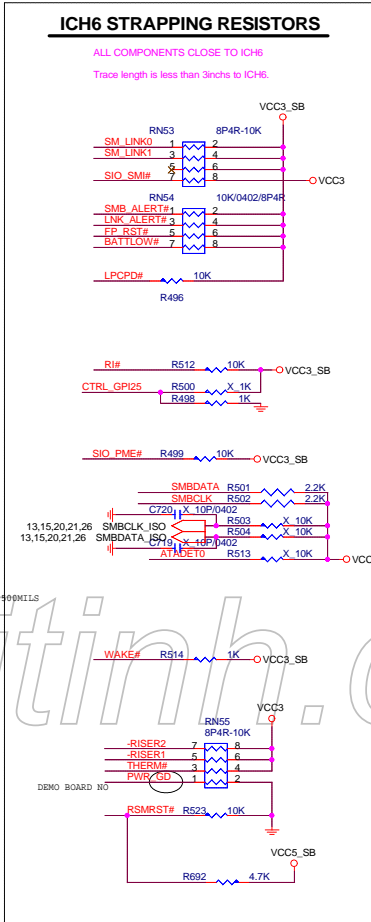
ICH6 STRAPPING RESISTORS

ALL COMPONENTS CLOSE TO ICH6

Trace length is less than 3inchs to ICH6.

VCC3_SB

RN53 8P4R-10K

SM_LINK0 1 2
SM_LINK1 3 4
5 6
SIO_SMI# 7 8 VCC3

RN54 10K/0402/8P4R

SMB_ALERT# 1 2
LNK_ALERT# 3 4
FP_RST# 5 6
BATTLOW# 7 8

LPCPD# 10K
R496

RI# R512 10K VCC3_SB
CTRL_GPI25 R500 X_1K
R498 1K

SIO_PME# R499 10K VCC3_SB

SMBDATA R501 2.2K
SMBCLK R502 2.2K
C720 X_10P/0402
13,15,20,21,26 SMBCLK_ISO R503 X_10K
13,15,20,21,26 SMBDATA_ISO R504 X_10K
C719 X_10P/0402
ATADET0 R513 X_10K VCC

500MILS

WAKE# R514 1K VCC3_SB

VCC3
RN55
8P4R-10K
-RISER2 7 8
-RISER1 5 6
THERM# 3 4
PWR_GD 1 2
DEMO BOARD NO

RSMRST# R523 10K

VCC5_SB

R692 4.7K